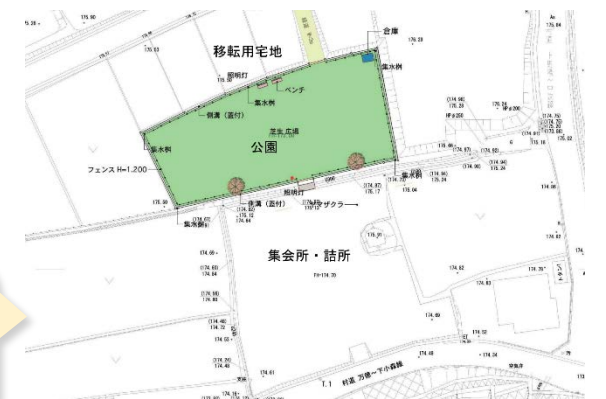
移転用宅地

倉庫

照明灯

ベンチ

集水桝

集水桝

側溝（蓋付）

芝生広場

公園

集水桝

フェンス H=1.200

照明灯

集水桝

側溝（蓋付）

スプリンクラー

集水桝

集会所・詰所

FH=174.70

村道 万徳一ヂ小森線